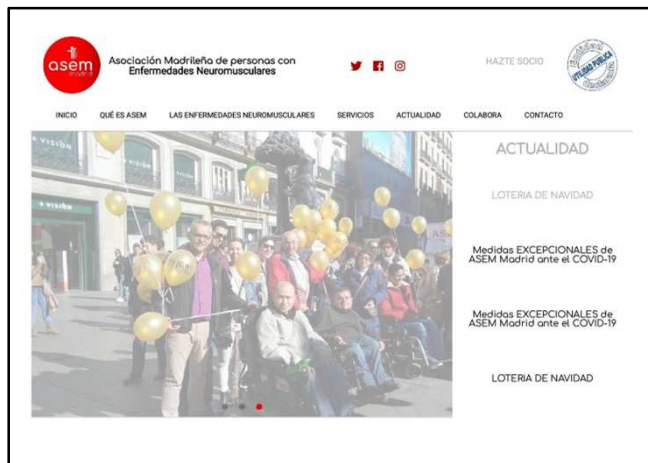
asem madrid

Asociación Madrileña de personas con Enfermedades Neuromusculares

HAZTE SOCIO

UTILIDAD PÚBLICA

INICIO QUÉ ES ASEM LAS ENFERMEDADES NEUROMUSCULARES SERVICIOS ACTUALIDAD COLABORA CONTACTO

ACTUALIDAD

LOTERIA DE NAVIDAD

Medidas EXCEPCIONALES de ASEM Madrid ante el COVID-19

Medidas EXCEPCIONALES de ASEM Madrid ante el COVID-19

LOTERIA DE NAVIDAD